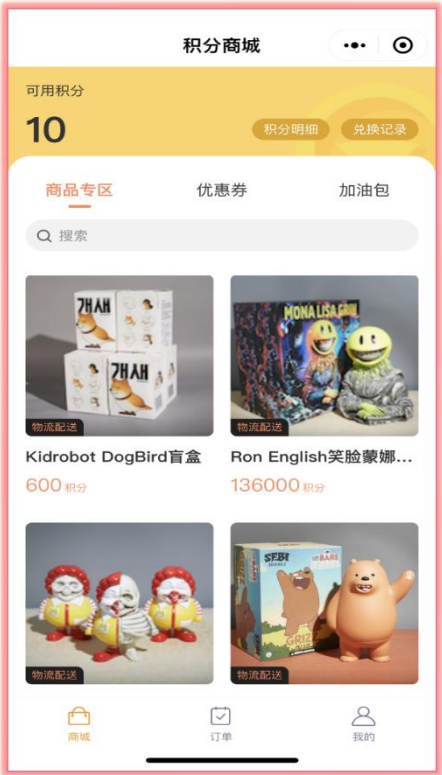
积分商城

可用积分

10

积分明细 兑换记录

商品专区 优惠券 加油包

搜索

개새

物流配送

Kidrobot DogBird盲盒

600 积分

MONA LISA GRIN

物流配送

Ron English笑脸蒙娜...

136000 积分

物流配送

SFBI

GRIZ

物流配送

商城 订单 我的